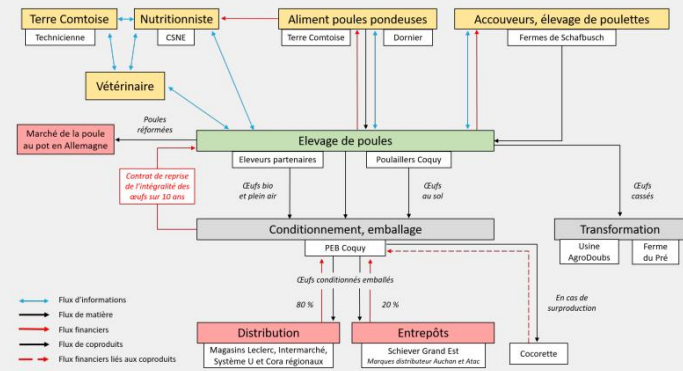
Terre Comtoise
Technicienne

Nutritionniste
CSNE

Aliment poules pondeuses
Terre Comtoise
Dornier

Accouveurs, élevage de poulettes
Fermes de Schafbusch

Vétérinaire

Poules réformées

Marché de la poule au pot en Allemagne

Elevage de poules
Eleveurs partenaires
Poulaillers Coquy

Contrat de reprise de l'intégralité des œufs sur 10 ans

Œufs bio et plein air

Œufs au sol

Œufs cassés

Conditionnement, emballage
PEB Coquy

Transformation
Usine AgroDoubs
Ferme du Pré

Œufs conditionnés emballés

80 %

20 %

En cas de surproduction

Distribution
Magasins Leclerc, Intermarché, Système U et Cora régionaux

Entrepôts
Schiever Grand Est
Marques distributeur Auchan et Atac

Cocorette

Flux d'informations
Flux de matière
Flux financiers
Flux de coproduits
Flux financiers liés aux coproduits